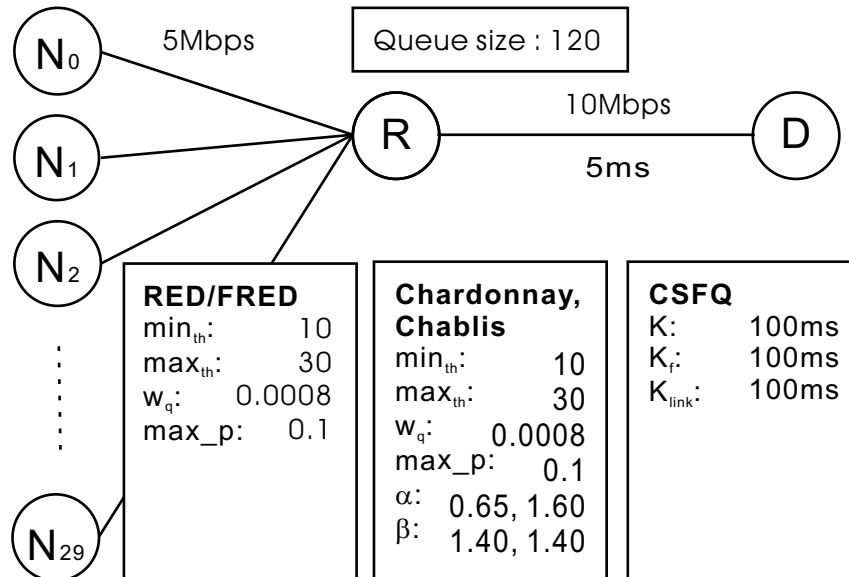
$N_0$

5Mbps

Queue size : 120

$N_1$

R

10Mbps

D

5ms

$N_2$

$N_{29}$

**RED/FRED**
$min_{th}$: 10
$max_{th}$: 30
$w_q$: 0.0008
max_p: 0.1

**Chardonnay, Chablis**
$min_{th}$: 10
$max_{th}$: 30
$w_q$: 0.0008
max_p: 0.1
$\alpha$: 0.65, 1.60
$\beta$: 1.40, 1.40

**CSFQ**
K: 100ms
$K_f$: 100ms
$K_{link}$: 100ms